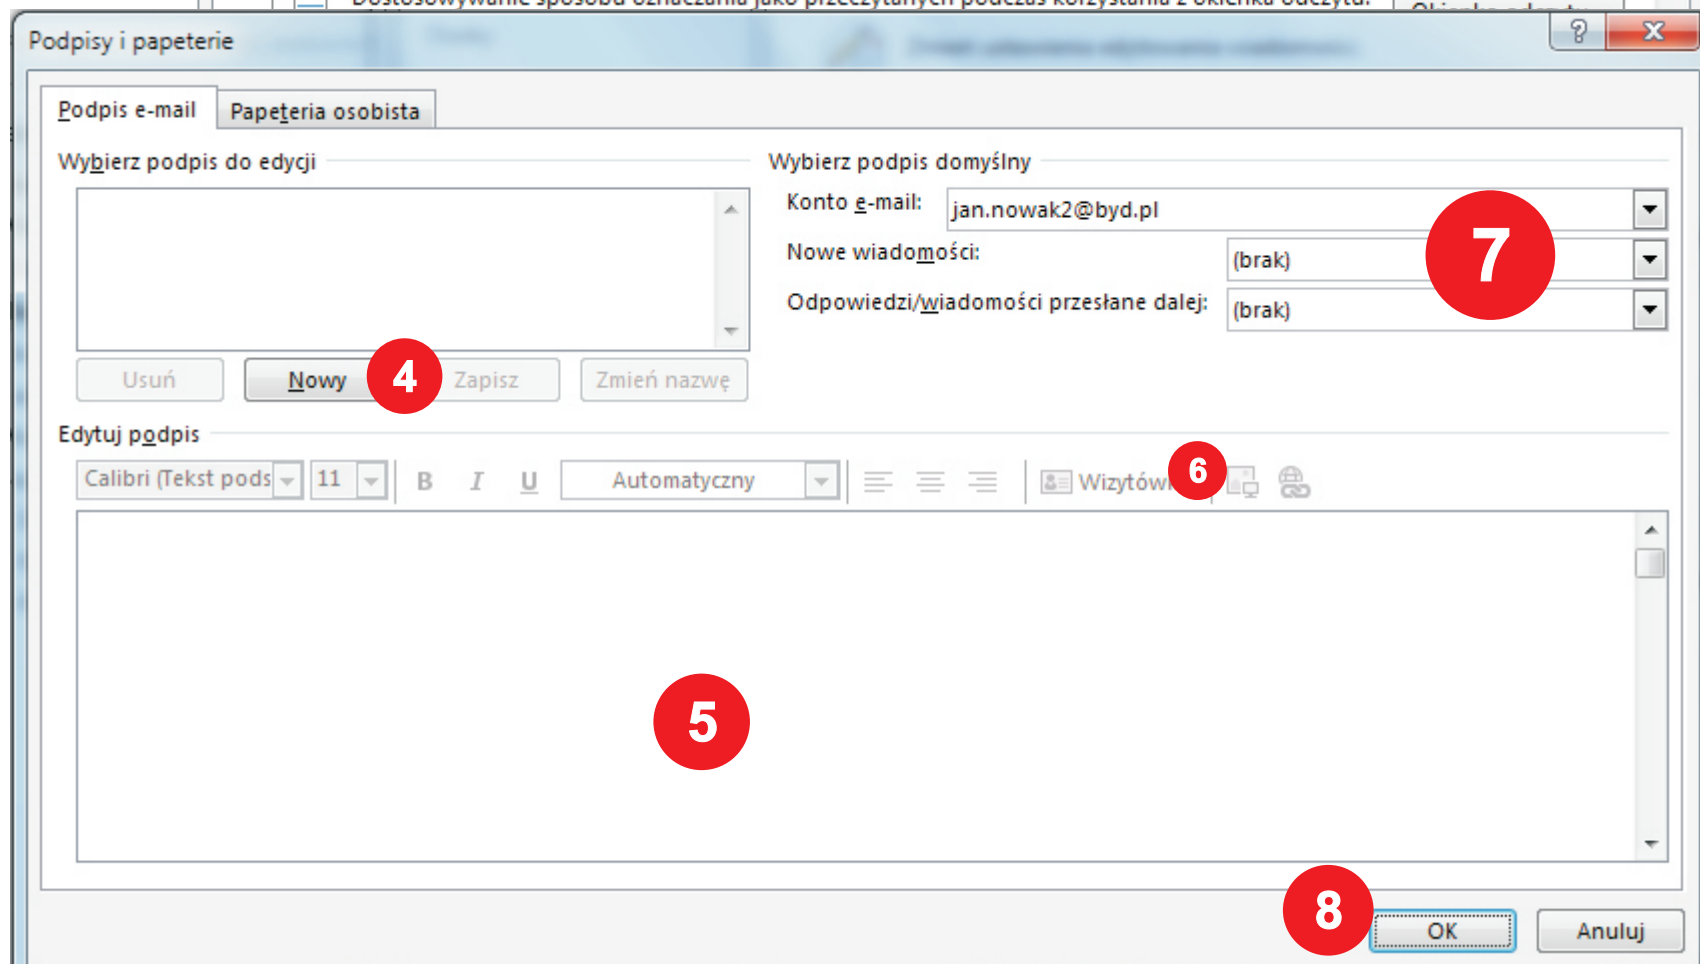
Podpisy i papeterie

?

Podpis e-mail

Papeteria osobista

Wybierz podpis do edycji

Wybierz podpis domyślny

Konto e-mail: jan.nowak2@byd.pl

Nowe wiadomości: (brak)

Odpowiedzi/wiadomości przesłane dalej: (brak)

7

Usuń

Nowy

4

Zapisz

Zmień nazwę

Edytuj podpis

Calibri (Tekst pods

11

B

I

U

Automatyczny

Wizytówk

6

5

8

OK

Anuluj